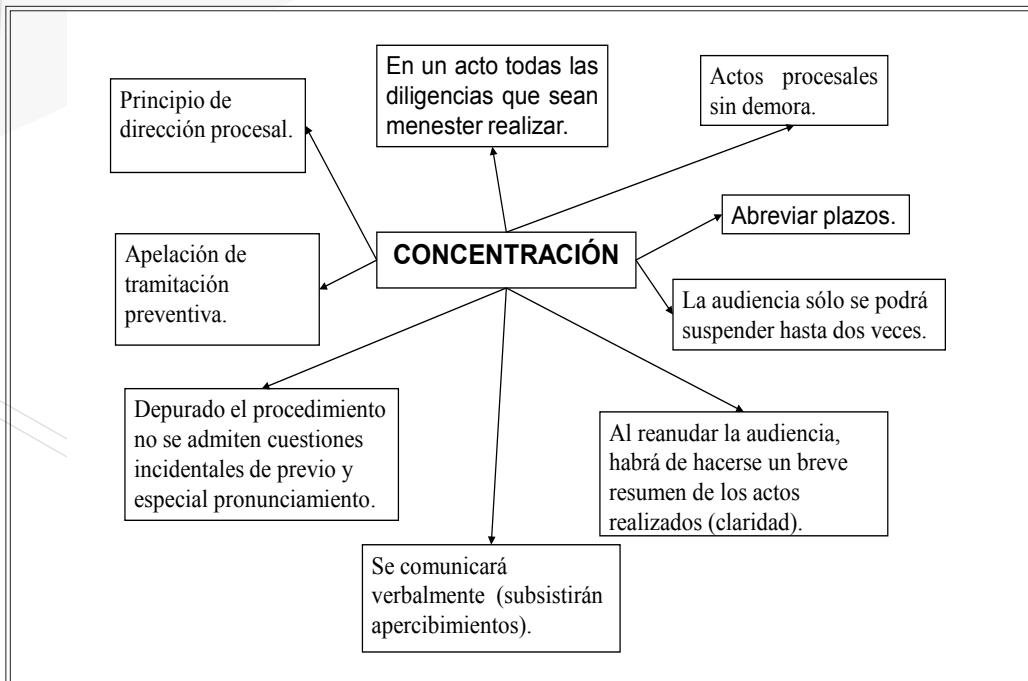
Principio de dirección procesal.

En un acto todas las diligencias que sean menester realizar.

Actos procesales sin demora.

Abreviar plazos.

CONCENTRACIÓN

Apelación de tramitación preventiva.

La audiencia sólo se podrá suspender hasta dos veces.

Depurado el procedimiento no se admiten cuestiones incidentales de previo y especial pronunciamiento.

Al reanudar la audiencia, habrá de hacerse un breve resumen de los actos realizados (claridad).

Se comunicará verbalmente (subsistirán apercibimientos).